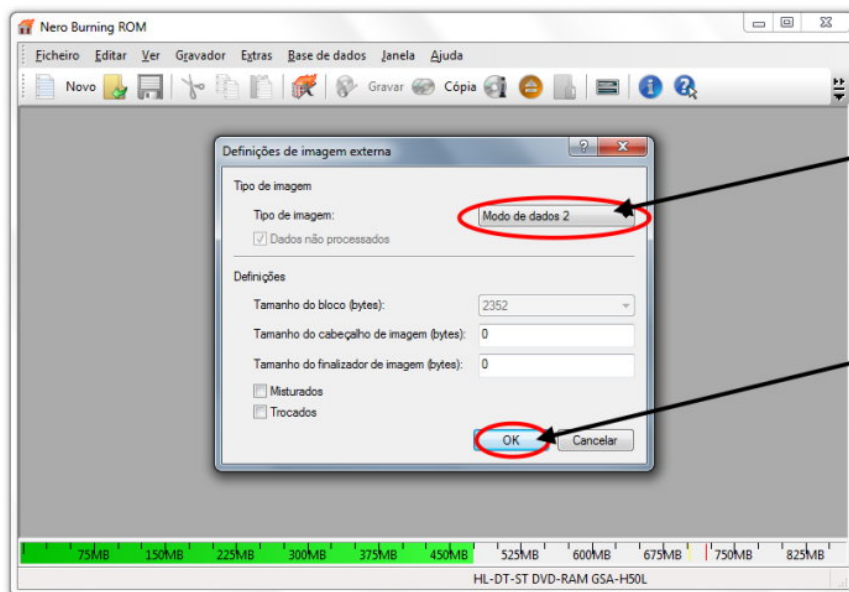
Nero Burning ROM

Ficheiro Editar Ver Gravador Extras Base de dados Janela Ajuda

Novo Gravar Cópia

Definições de imagem externa

Tipo de imagem

Tipo de imagem: Modo de dados 2

Dados não processados

Definições

Tamanho do bloco (bytes): 2352

Tamanho do cabeçalho de imagem (bytes): 0

Tamanho do finalizador de imagem (bytes): 0

Misturados

Trocados

OK Cancelar

75MB 150MB 225MB 300MB 375MB 450MB 525MB 600MB 675MB 750MB 825MB

HL-DT-ST DVD-RAM GSA-H50L